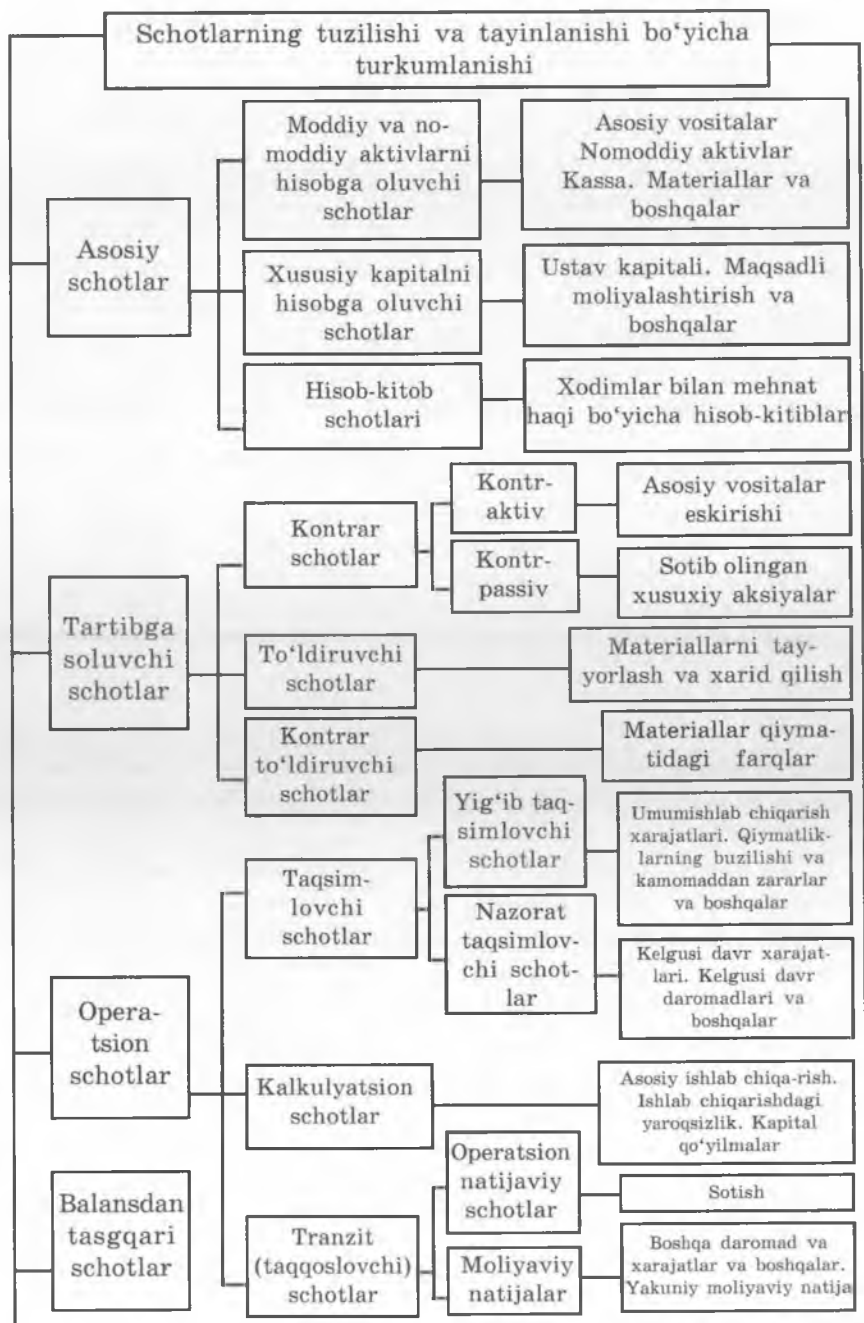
Schotlarning tuzilishi va tayinlanishi bo'yicha turkumlanishi

Asosiy schotlar

Moddiy va nomoddiy aktivlarni hisobga oluvchi schotlar

Asosiy vositalar Nomoddiy aktivlar Kassa. Materiallar va boshqalar

Xususiy kapitalni hisobga oluvchi schotlar

Ustav kapitali. Maqsadli moliyalashtirish va boshqalar

Hisob-kitob schotlari

Xodimlar bilan mehnat haqi bo'yicha hisob-kitiblar

Tartibga soluvchi schotlar

Kontrar schotlar

Kontr-aktiv

Asosiy vositalar eskirishi

Kontr-passiv

Sotib olingan xusuxiy aksiyalar

To'ldiruvchi schotlar

Materiallarni tayyorlash va xarid qilish

Kontrar to'ldiruvchi schotlar

Materiallar qiymatidagi farqlar

Operatsion schotlar

Taqsimlovchi schotlar

Yig'ib taqsimlovchi schotlar

Umumishlab chiqarish xarajatlari. Qiymatliklarning buzilishi va kamomaddan zararlar va boshqalar

Nazorat taqsimlovchi schotlar

Kelgusi davr xarajatlari. Kelgusi davr daromadlari va boshqalar

Kalkulyatsion schotlar

Asosiy ishlab chiqa-rish. Ishlab chiqarishdagi yaroqsizlik. Kapital qo'yilmalar

Balansdan tasgqari schotlar

Tranzit (taqqoslovchi) schotlar

Operatsion natijaviy schotlar

Sotish

Moliyaviy natijalar

Boshqa daromad va xarajatlar va boshqalar. Yakuniy moliyaviy natija